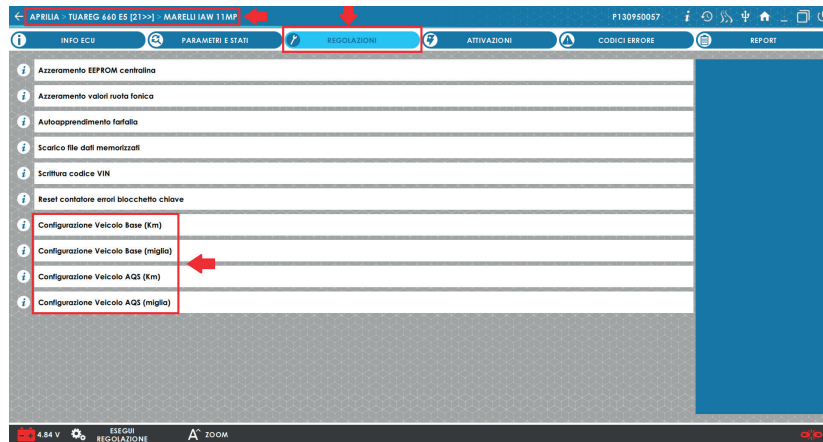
APRILIA > TUAREG 660 ES [21>>] > MARELLI IAW 11MP

P130950057

INFO ECU
PARAMETRI E STATI
REGOLAZIONI
ATTIVAZIONI
CODICI ERRORE
REPORT

Azzeramento EEPROM centralina
Azzeramento valori ruota fonica
Autoapprendimento farfalla
Scarico file dati memorizzati
Scrittura codice VIN
Reset contatore errori blocchetto chiave
Configurazione Veicolo Base (Km)
Configurazione Veicolo Base (miglia)
Configurazione Veicolo AQS (Km)
Configurazione Veicolo AQS (miglia)

4.84 V
ESEGUI REGOLAZIONE
ZOOM